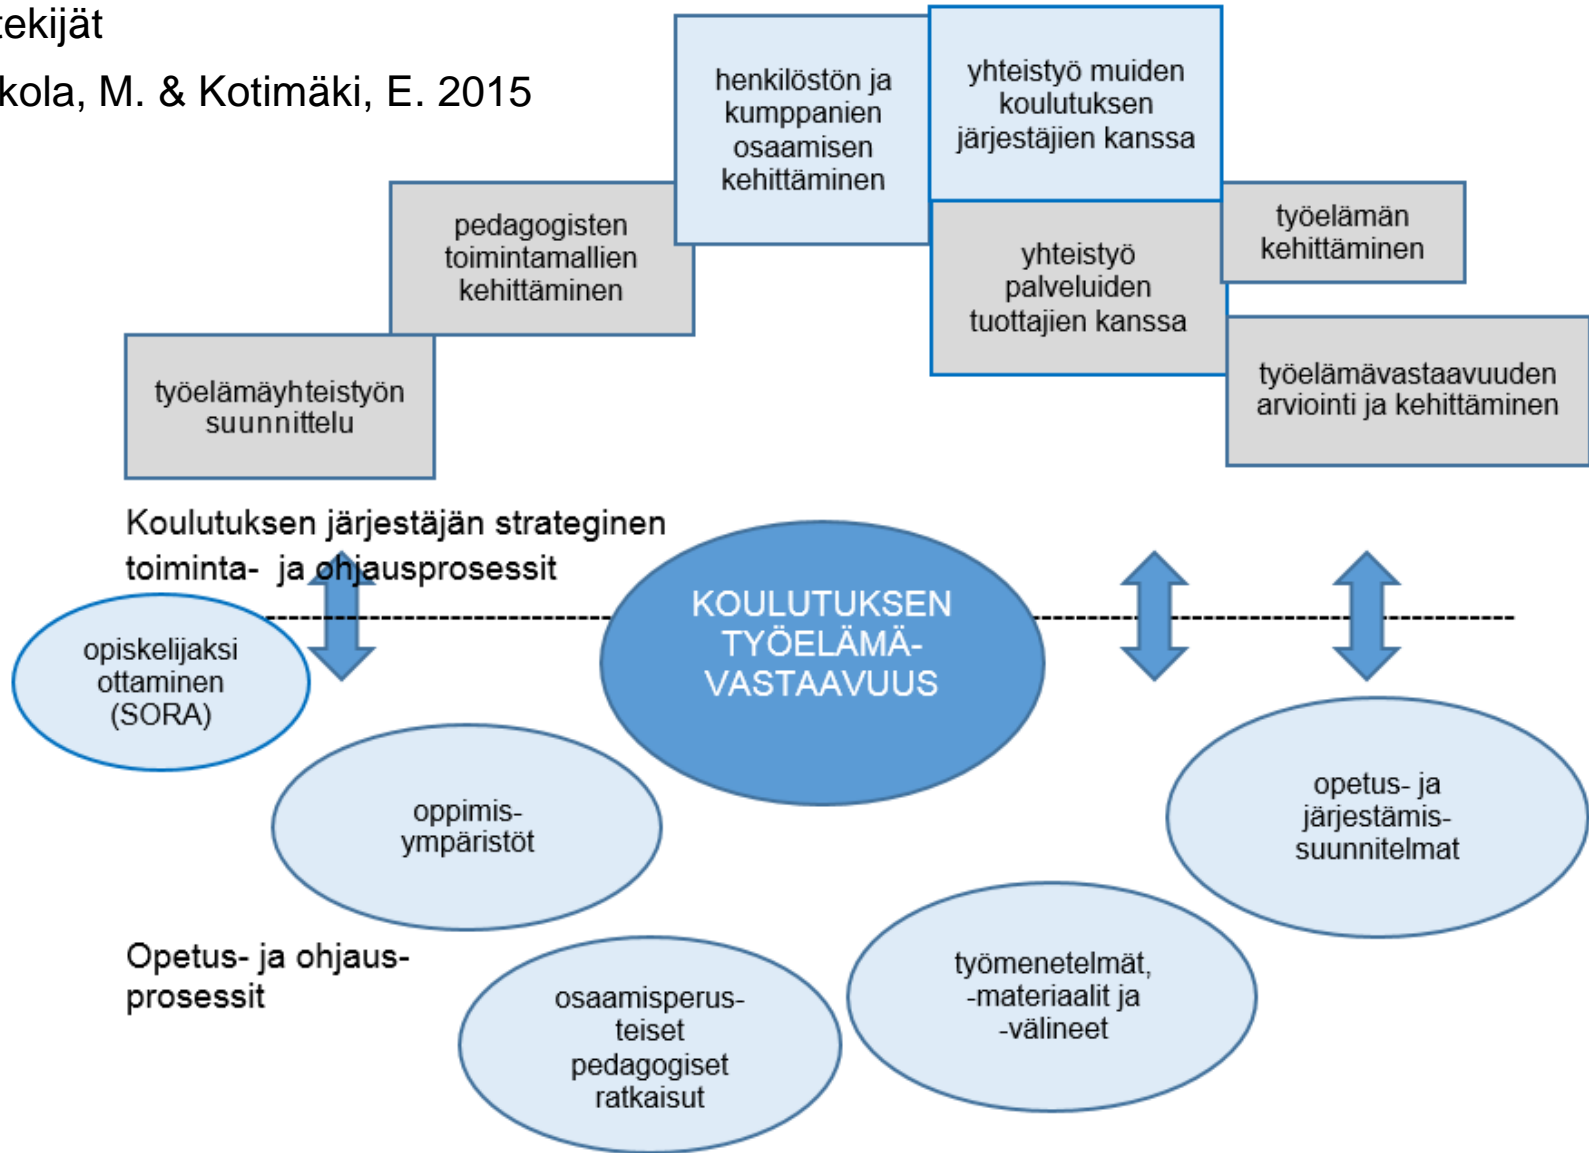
ekijät
kola, M. & Kotimäki, E. 2015

henkilöstön ja kumppanien osaamisen kehittäminen

yhteistyö muiden koulutuksen järjestäjien kanssa

pedagogisten toimintamallien kehittäminen

työelämän kehittäminen

yhteistyö palveluiden tuottajien kanssa

työelämäyhteistyön suunnittelu

työelämävastaavuuden arviointi ja kehittäminen

Koulutuksen järjestäjän strateginen toiminta- ja ohjausprosessit

opiskelijaksi ottaminen (SORA)

KOULUTUKSEN TYÖELÄMÄ-VASTAAVUUS

oppimis-ympäristöt

opetus- ja järjestämis-suunnitelmat

Opetus- ja ohjaus-prosessit

työmenetelmät, -materiaalit ja -välineet

osaamisperus-teiset pedagogiset ratkaisut